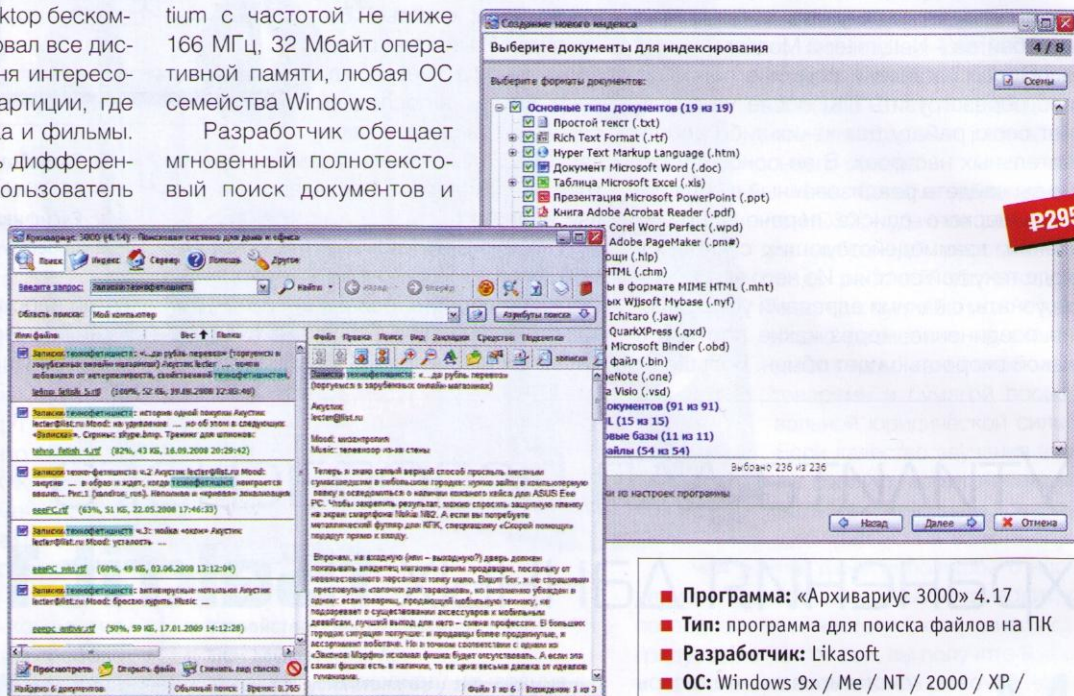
ktop бесконовал все дисня интересоартиции, где а и фильмы. ь дифференпользователь

tium с частотой не ниже 166 МГц, 32 Мбайт оперативной памяти, любая ОС семейства Windows.

Разработчик обещает мгновенный полнотекстовый поиск документов и

Создание нового индекса
Выберите документы для индексирования 4 / 8
Выберите форматы документов:
Схемы
Основные типы документов (19 из 19)
Простой текст (.txt)
Rich Text Format (.rtf)
Hyper Text Markup Language (.htm)
Документ Microsoft Word (.doc)
Таблица Microsoft Excel (.xls)
Презентация Microsoft PowerPoint (.ppt)
Книга Adobe Acrobat Reader (.pdf)
Corel Word Perfect (.wpd)
Adobe PageMaker (.pm#)
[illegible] (.hlp)
HTML (.chm)
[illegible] в формате MIME HTML (.mht)
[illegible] Wjjsoft Mybase (.nyf)
Ichitaro (.jaw)
QuarkXPress (.qxd)
Microsoft Binder (.obd)
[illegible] файл (.bin)
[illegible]eNote (.one)
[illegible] Visio (.vsd)
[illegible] документов (91 из 91)
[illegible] (15 из 15)
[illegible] базы (11 из 11)
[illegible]айлы (54 из 54)
Выбрано 236 из 236
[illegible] из настроек программы
Назад Далее Отмена

₽295

Архивариус 3000 (4.14) Поисковая система для дома и офиса
Поиск Индекс Сервер Помощь Другое
Введите запрос: Записки технофетишиста
Найти Назад Вперёд
Область поиска: Мой компьютер
Атрибуты поиска
Имя файла Вес Папка
Записки технофетишиста: «...до рубль перевозу» (торгуемся в зарубежных онлайн-магазинах) Акустик lecter@list.ru ...
Записки технофетишиста: история одной покупки Акустик lecter@list.ru Mood: на удивление ...
Записки техно-фетишиста «.2 Акустик lecter@list.ru Mood: ...
Записки технофетишиста: «.3: ноймка «окон» Акустик lecter@list.ru Mood: усталость ...
Записки технофетишиста: антивирусные копыталки Акустик lecter@list.ru Mood: бросаю курить Music: ...
Файл Правка Поиск Вид Закладки Средства Подсветка
Записки технофетишиста: «...до рубль перевозу» (торгуемся в зарубежных онлайн-магазинах)
Акустик
lecter@list.ru
Mood: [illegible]
Music: телевизор из-за стены
Просмотреть Открыть файл Сменить вид списка
Найдено 6 документов Обычный поиск Время: 0.765
Файл 1 из 6 Вхождение 1 из 3

■ Программа: «Архивариус 3000» 4.17
■ Тип: программа для поиска файлов на ПК
■ Разработчик: Likasoft
■ ОС: Windows 9x / Me / NT / 2000 / XP /